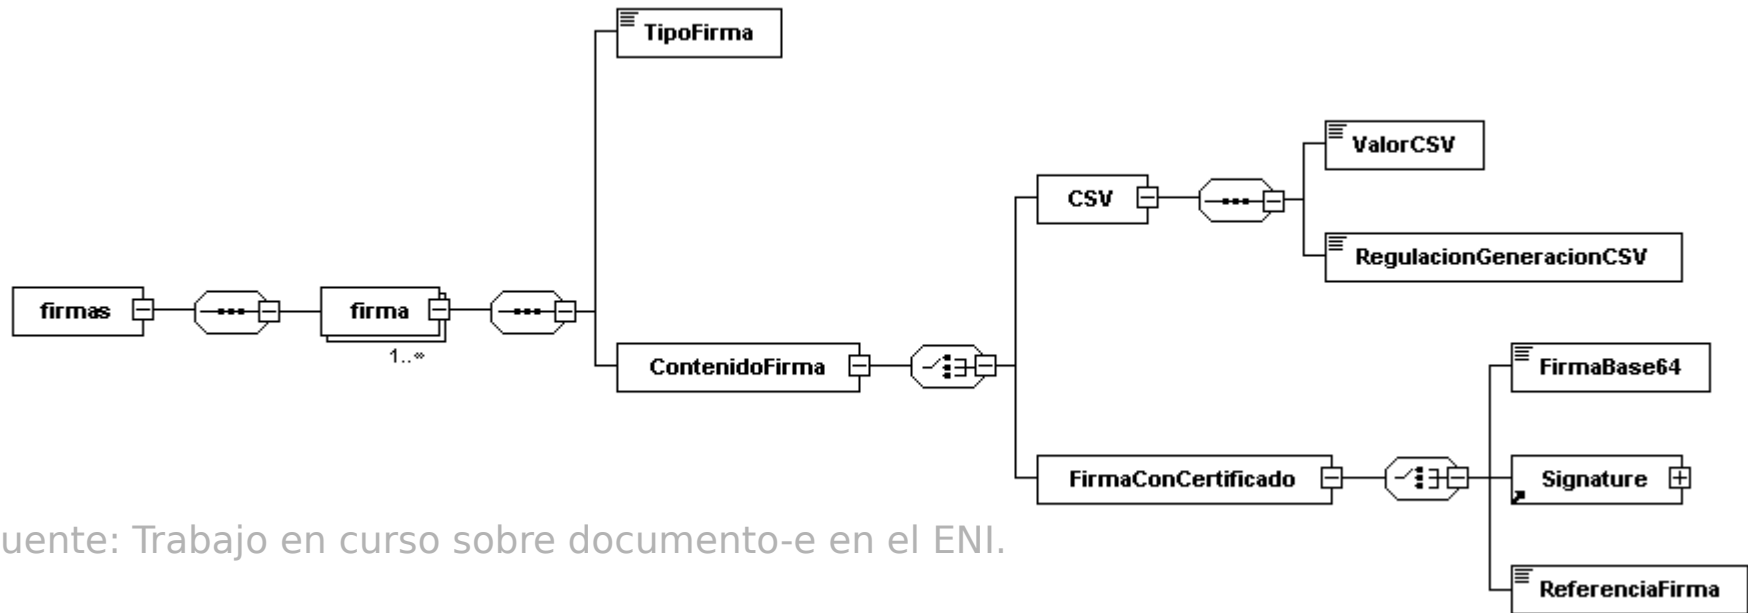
TipoFirma

ValorCSV

CSV

RegulacionGeneracionCSV

firmas

firma

1..∞

ContenidoFirma

FirmaBase64

FirmaConCertificado

Signature

uente: Trabajo en curso sobre documento-e en el ENI.

ReferenciaFirma